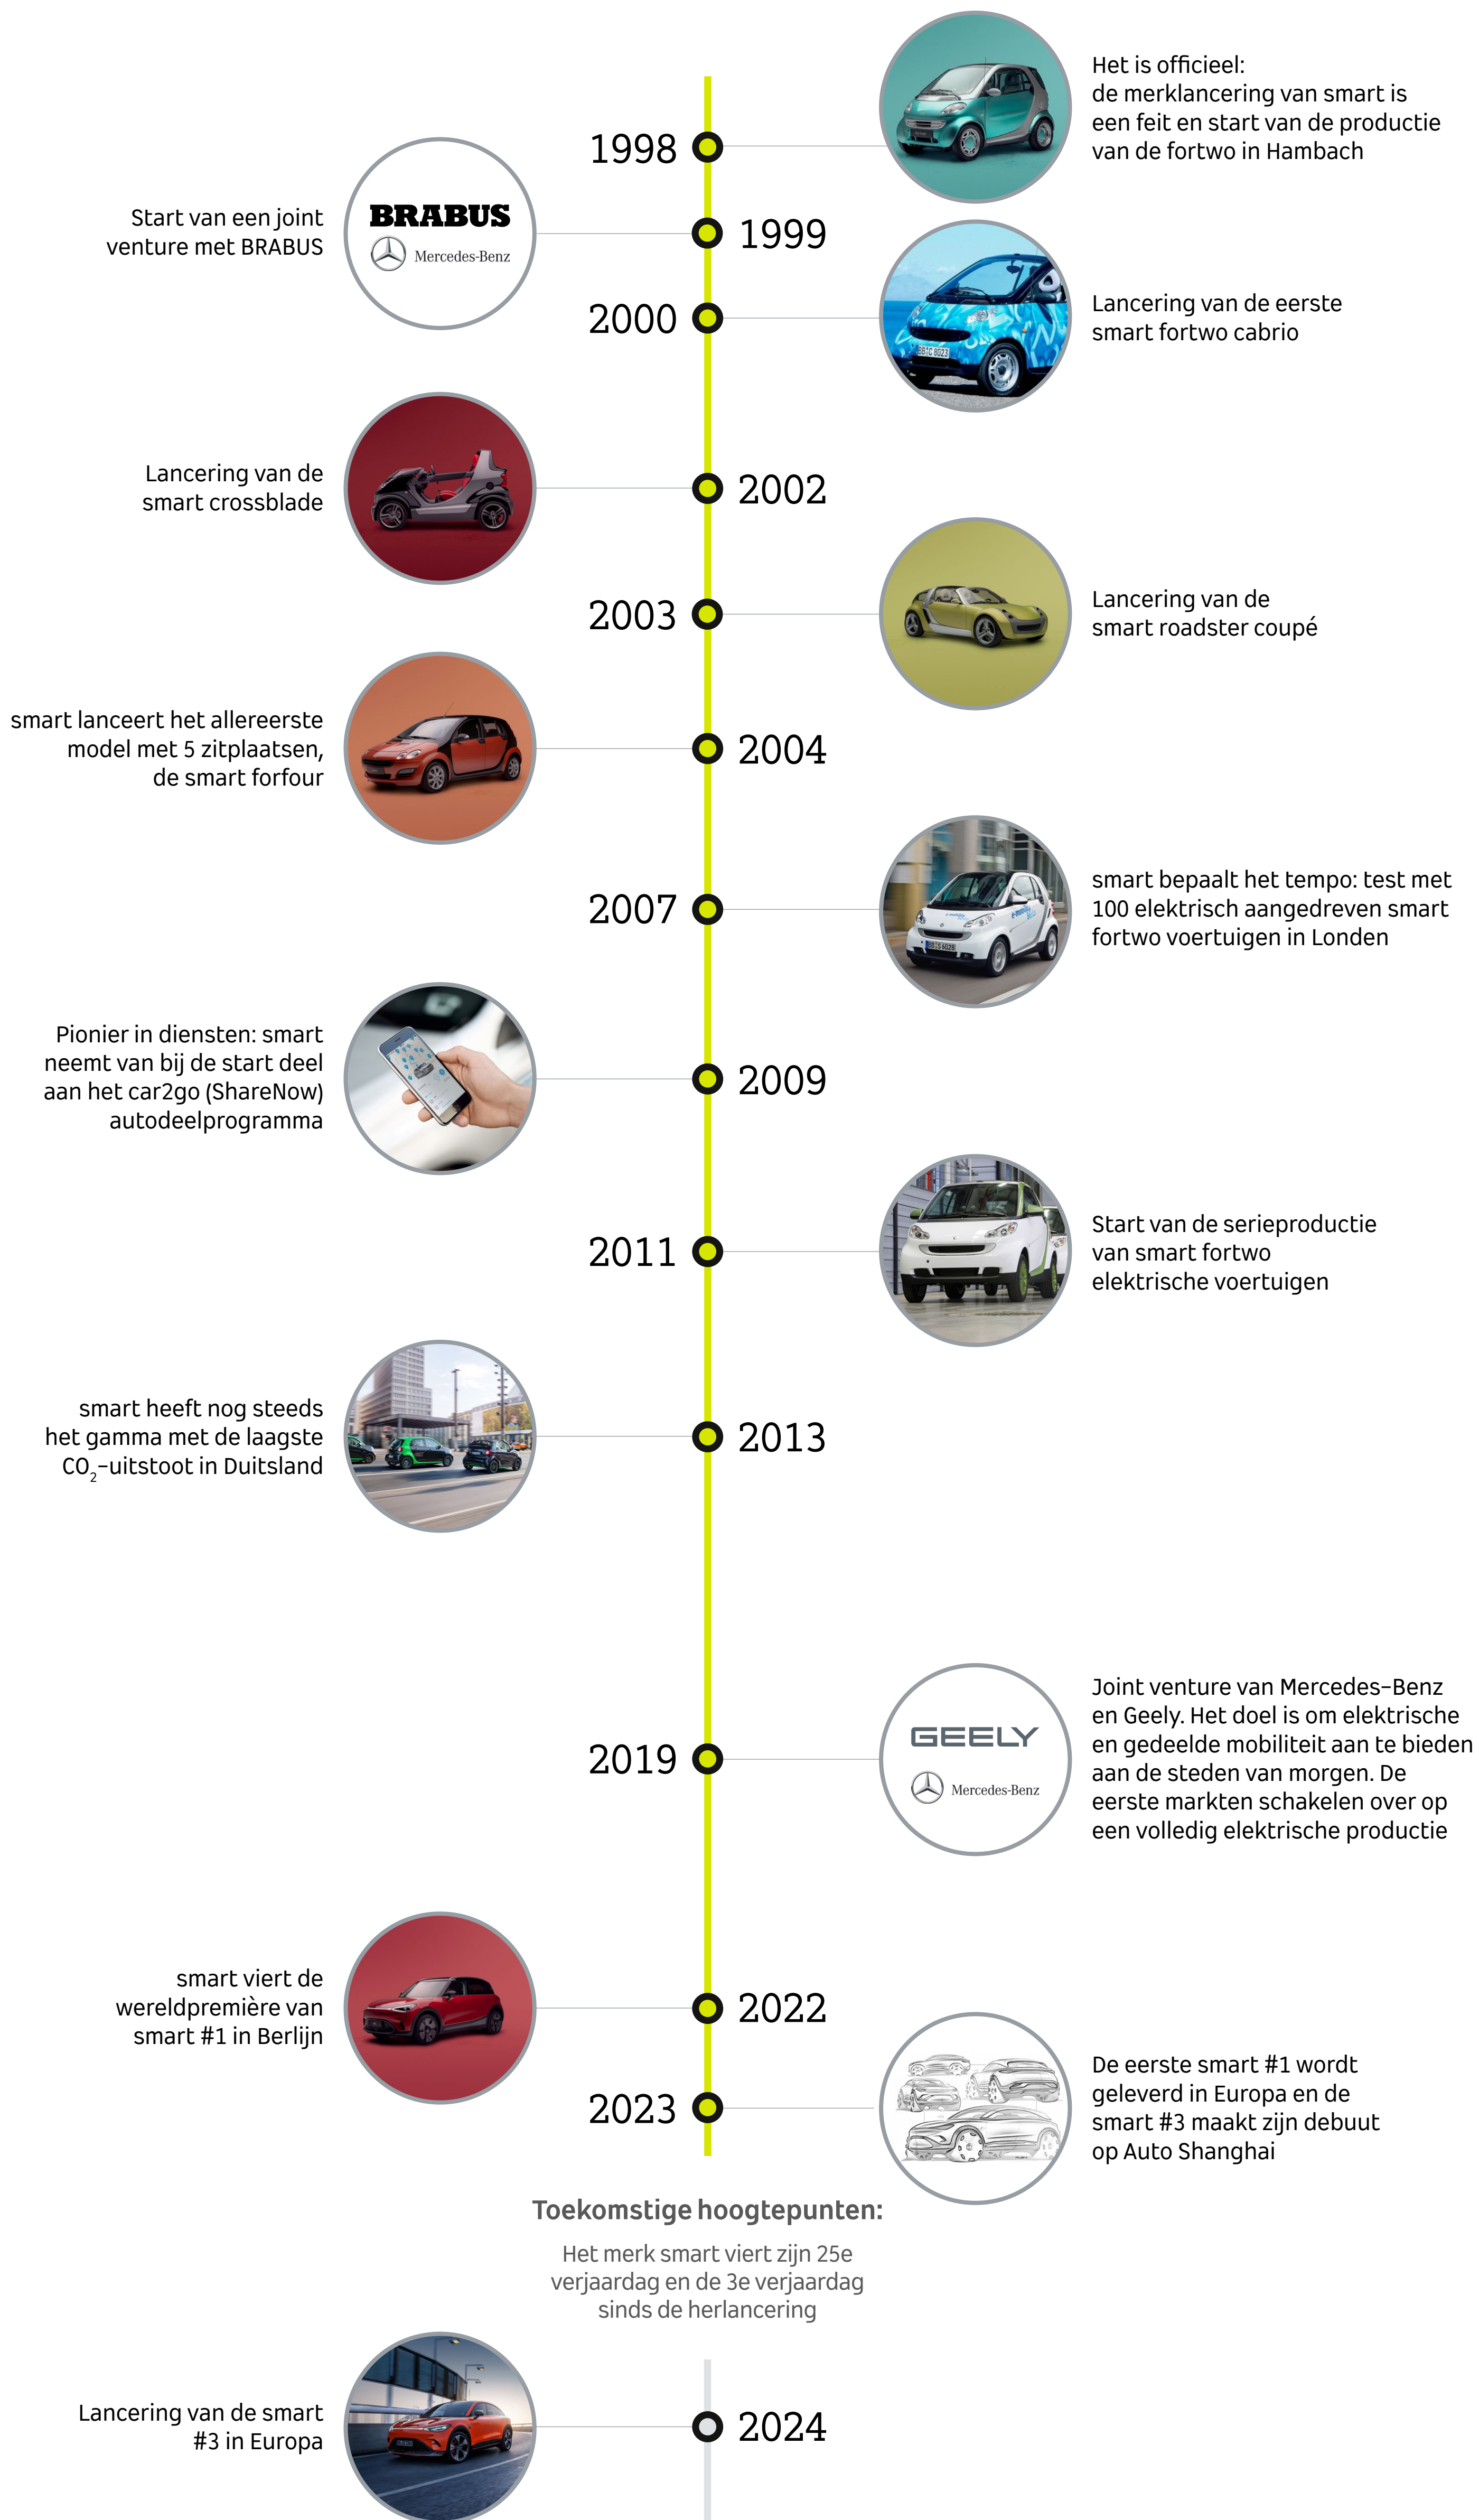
1998

Het is officieel: de merklancering van smart is een feit en start van de productie van de fortwo in Hambach

Start van een joint venture met BRABUS

BRABUS
Mercedes-Benz

1999

2000

Lancering van de eerste smart fortwo cabrio

Lancering van de smart crossblade

2002

2003

Lancering van de smart roadster coupé

smart lanceert het allereerste model met 5 zitplaatsen, de smart forfour

2004

2007

smart bepaalt het tempo: test met 100 elektrisch aangedreven smart fortwo voertuigen in Londen

Pionier in diensten: smart neemt van bij de start deel aan het car2go (ShareNow) autodeelprogramma

2009

2011

Start van de serieproductie van smart fortwo elektrische voertuigen

smart heeft nog steeds het gamma met de laagste $CO_2$-uitstoot in Duitsland

2013

2019

GEELY
Mercedes-Benz

Joint venture van Mercedes-Benz en Geely. Het doel is om elektrische en gedeelde mobiliteit aan te bieden aan de steden van morgen. De eerste markten schakelen over op een volledig elektrische productie

smart viert de wereldpremière van smart #1 in Berlijn

2022

2023

De eerste smart #1 wordt geleverd in Europa en de smart #3 maakt zijn debuut op Auto Shanghai

Toekomstige hoogtepunten:

Het merk smart viert zijn 25e verjaardag en de 3e verjaardag sinds de herlancering

Lancering van de smart #3 in Europa

2024